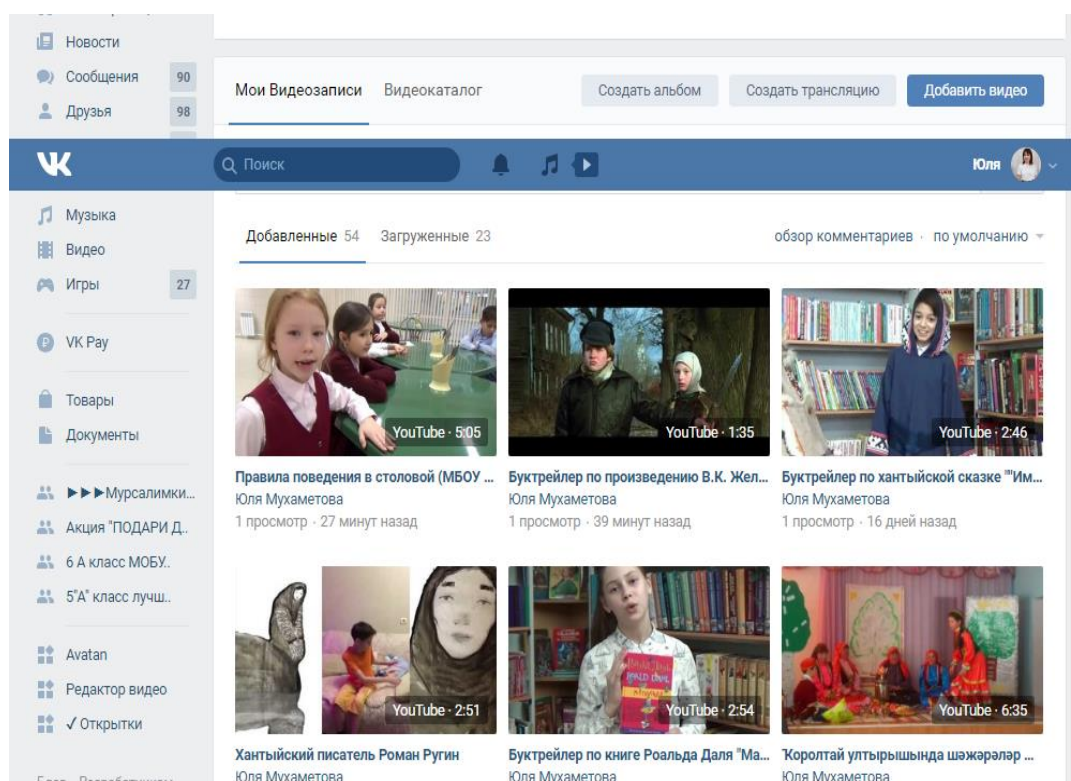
Новости
Сообщения 90
Друзья 98

Мои Видеозаписи Видеокаталог
Создать альбом Создать трансляцию Добавить видео

Поиск
Юля

Музыка
Видео
Игры 27
VK Pay
Товары
Документы
►►►Мурсалимки...
Акция "ПОДАРИ Д..
6 А класс МОБУ..
5"А" класс лучш..
Avatan
Редактор видео
✓ Открытки

Добавленные 54 Загруженные 23
обзор комментариев · по умолчанию

YouTube · 5:05
Правила поведения в столовой (МБОУ ...
Юля Мухаметова
1 просмотр · 27 минут назад

YouTube · 1:35
Буктрейлер по произведению В.К. Жел...
Юля Мухаметова
1 просмотр · 39 минут назад

YouTube · 2:46
Буктрейлер по хантыйской сказке ""Им...
Юля Мухаметова
1 просмотр · 16 дней назад

YouTube · 2:51
Хантыйский писатель Роман Ругин
Юля Мухаметова

YouTube · 2:54
Буктрейлер по книге Роальда Даля "Ма...
Юля Мухаметова

YouTube · 6:35
Королтай ултырышында шәжәрәләр ...
Юля Мухаметова